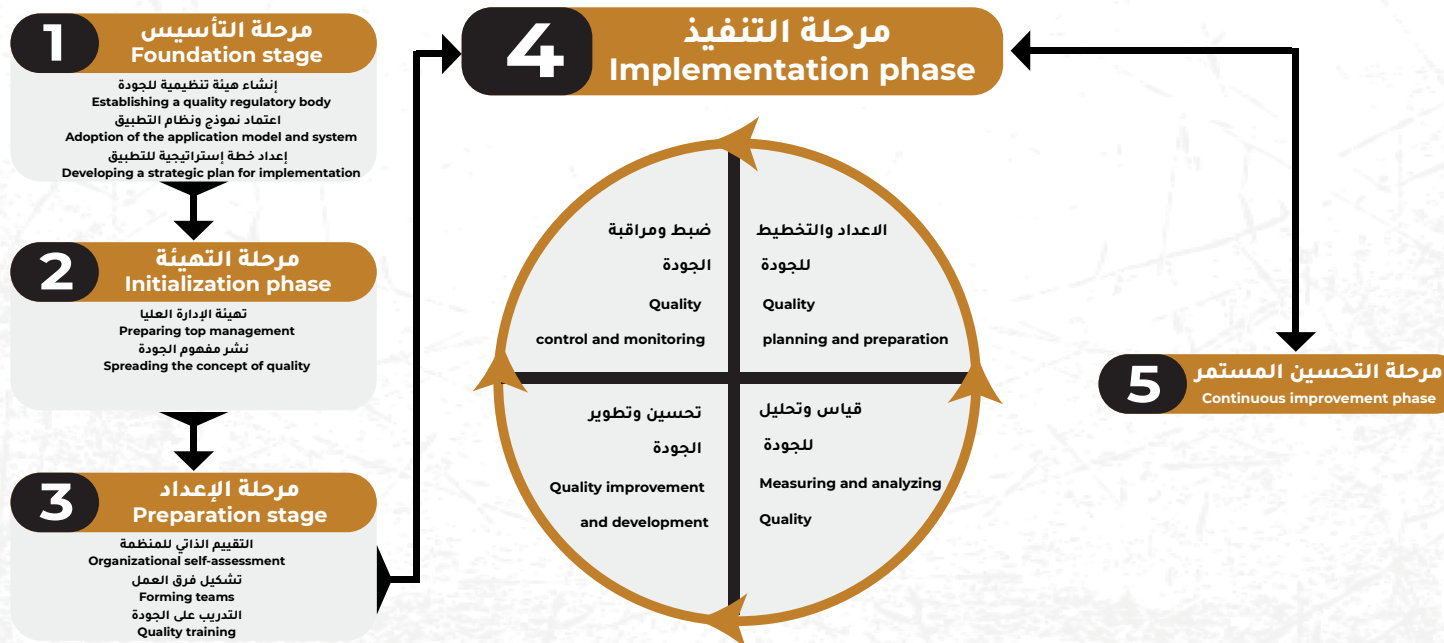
1
مرحلة التأسيس
Foundation stage
إنشاء هيئة تنظيمية للجودة
Establishing a quality regulatory body
اعتماد نموذج ونظام التطبيق
Adoption of the application model and system
إعداد خطة إستراتيجية للتطبيق
Developing a strategic plan for implementation

2
مرحلة التهيئة
Initialization phase
تهيئة الإدارة العليا
Preparing top management
نشر مفهوم الجودة
Spreading the concept of quality

3
مرحلة الإعداد
Preparation stage
التقييم الذاتي للمنظمة
Organizational self-assessment
تشكيل فرق العمل
Forming teams
التدريب على الجودة
Quality training

4
مرحلة التنفيذ
Implementation phase

ضبط ومراقبة الجودة
Quality control and monitoring

الاعداد والتخطيط للجودة
Quality planning and preparation

تحسين وتطوير الجودة
Quality improvement and development

قياس وتحليل للجودة
Measuring and analyzing Quality

5
مرحلة التحسين المستمر
Continuous improvement phase